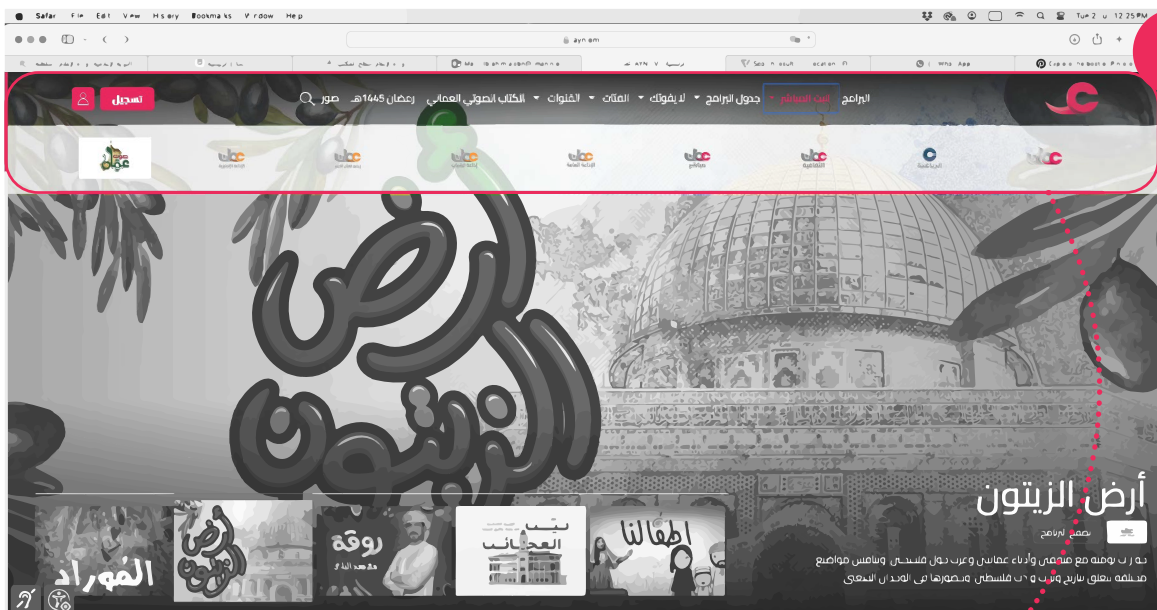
Safari File Edit View History Bookmarks Window Help

Tue 2 12:25 PM

ayn.om

تسجيل

البرامج البث المباشر جدول البرامج لا يفوتك الفئات القنوات الكتاب الصوتي العماني رمضان 1445هـ صور

ارض الزيتون

أرض الزيتون

تصفح البرنامج

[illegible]

روقة

بيت العجائب

أطفالنا

المُوراد